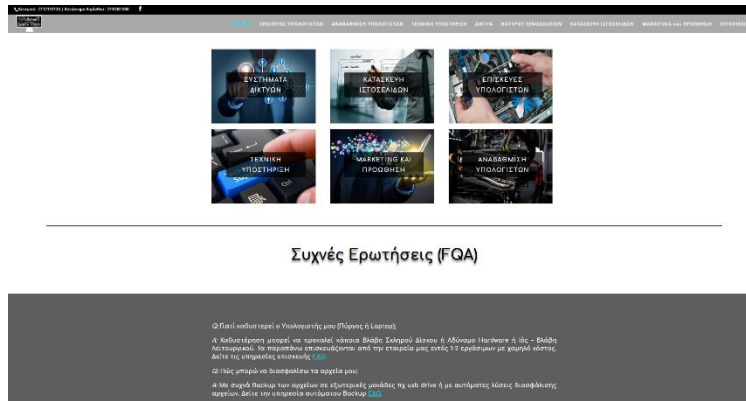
Κέντρο: 2110185035 | Κινητό Κερδάμα: 2110001000

ΑΡΧΙΚΗ   ΕΠΙΣΚΕΥΕΣ ΥΠΟΛΟΓΙΣΤΩΝ   ΑΝΑΒΑΘΜΙΣΗ ΥΠΟΛΟΓΙΣΤΩΝ   ΤΕΧΝΙΚΗ ΥΠΟΣΤΗΡΙΞΗ   ΔΙΚΤΥΑ   ΙΣΤΟΡΙΚΟ ΣΕΝΟΔΟΧΕΙΩΝ   ΚΑΤΑΣΚΕΥΗ ΙΣΤΟΣΕΛΙΔΩΝ   MARKETING και ΠΡΟΩΘΗΣΗ   ΕΠΙΚΟΙΝΩΝΙΑ

ΣΥΣΤΗΜΑΤΑ ΔΙΚΤΥΩΝ

ΚΑΤΑΣΚΕΥΗ ΙΣΤΟΣΕΛΙΔΩΝ

ΕΠΙΣΚΕΥΕΣ ΥΠΟΛΟΓΙΣΤΩΝ

ΤΕΧΝΙΚΗ ΥΠΟΣΤΗΡΙΞΗ

MARKETING ΚΑΙ ΠΡΟΩΘΗΣΗ

ΑΝΑΒΑΘΜΙΣΗ ΥΠΟΛΟΓΙΣΤΩΝ

Συχνές Ερωτήσεις (FQA)

Q: Γιατί καθυστερεί ο Υπολογιστής μου (Πύργος ή Laptop);

A: Καθυστέρηση μπορεί να προκαλεί κάποια Βλάβη Σκληρού Δίσκου ή Αδύναμο Hardware ή Ιός – Βλάβη Λειτουργικού. Τα παραπάνω επισκευάζονται από την εταιρεία μας εντός 1-2 εργάσιμων με χαμηλό κόστος. Δείτε τις υπηρεσίες επισκευής ΕΔΩ.

Q: Πώς μπορώ να διασφαλίσω τα αρχεία μου;

A: Με συχνά Backup των αρχείων σε εξωτερικές μονάδες π.χ web drive ή με αυτόματες λύσεις διασφάλισης αρχείων. Δείτε την υπηρεσία αυτόματου Backup ΕΔΩ.